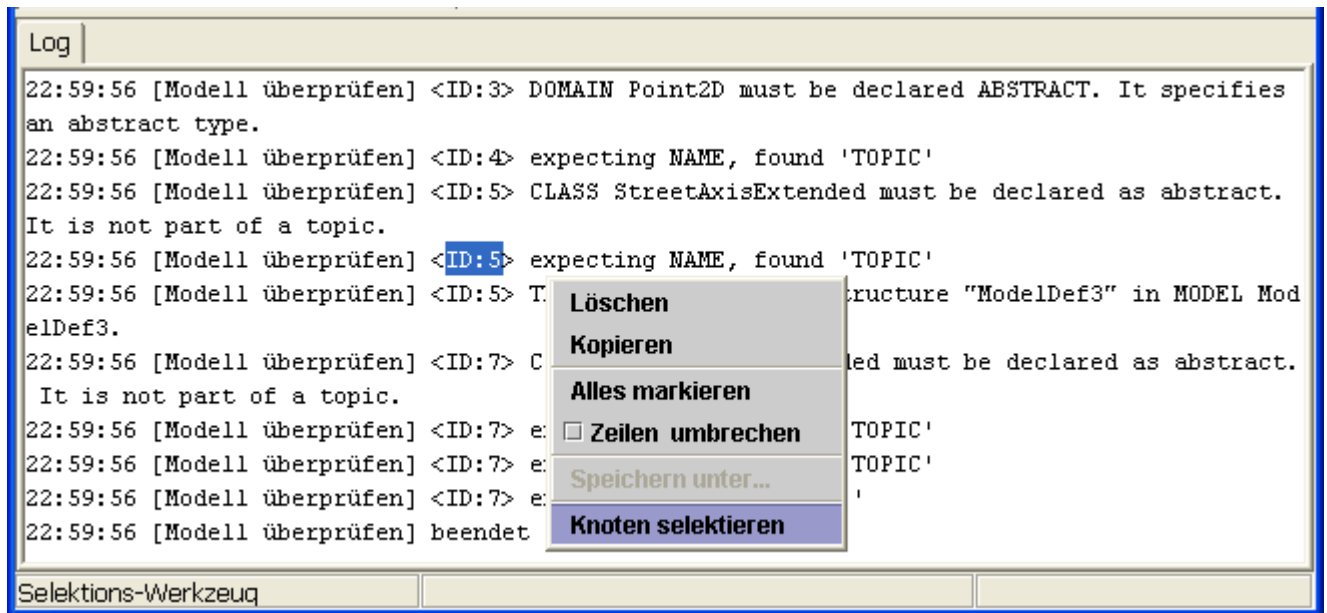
Log

22:59:56 [Modell überprüfen] <ID:3> DOMAIN Point2D must be declared ABSTRACT. It specifies an abstract type.
22:59:56 [Modell überprüfen] <ID:4> expecting NAME, found 'TOPIC'
22:59:56 [Modell überprüfen] <ID:5> CLASS StreetAxisExtended must be declared as abstract. It is not part of a topic.
22:59:56 [Modell überprüfen] <ID:5> expecting NAME, found 'TOPIC'
22:59:56 [Modell überprüfen] <ID:5> T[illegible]tructure "ModelDef3" in MODEL ModelDef3.
22:59:56 [Modell überprüfen] <ID:7> C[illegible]led must be declared as abstract. It is not part of a topic.
22:59:56 [Modell überprüfen] <ID:7> e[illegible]'TOPIC'
22:59:56 [Modell überprüfen] <ID:7> e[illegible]'TOPIC'
22:59:56 [Modell überprüfen] <ID:7> e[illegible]'
22:59:56 [Modell überprüfen] beendet

Löschen
Kopieren
Alles markieren
Zeilen umbrechen
Speichern unter...
Knoten selektieren

Selektions-Werkzeug